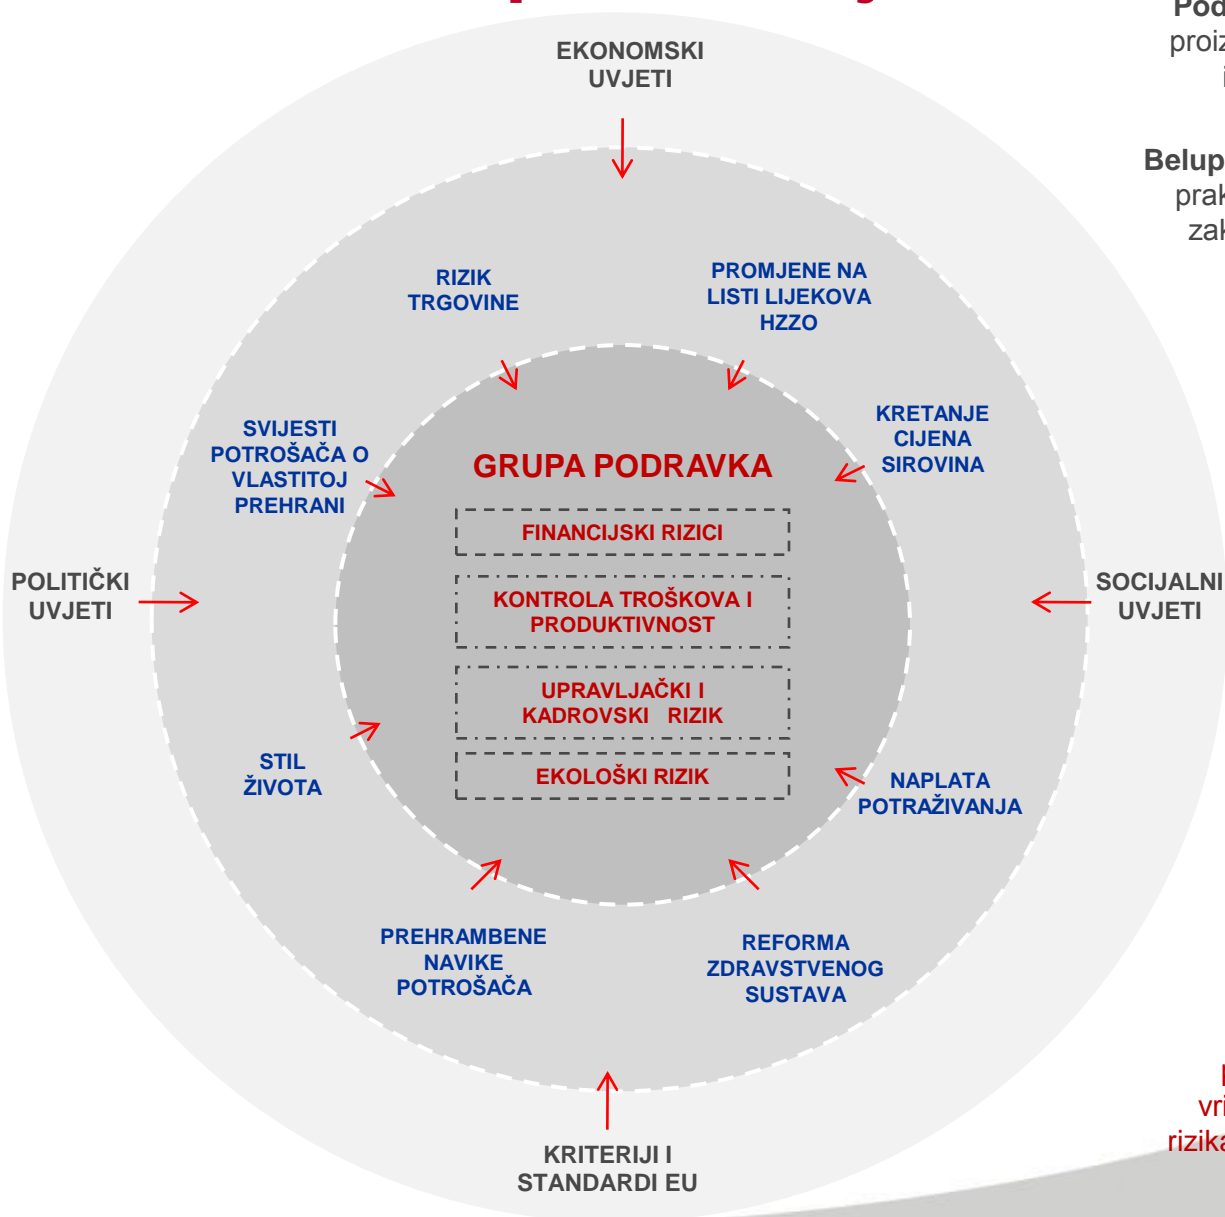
EKONOMSKI UVJETI

RIZIK TRGOVINE

PROMJENE NA LISTI LIJEKOVA HZZO

SVIJESTI POTROŠAČA O VLASTITOJ PREHRANI

KRETANJE CIJENA SIROVINA

GRUPA PODRAVKA

FINANCIJSKI RIZICI

KONTROLA TROŠKOVA I PRODUKTIVNOST

UPRAVLJAČKI I KADROVSKI RIZIK

EKOLOŠKI RIZIK

POLITIČKI UVJETI

SOCIJALNI UVJETI

STIL ŽIVOTA

NAPLATA POTRAŽIVANJA

PREHRAMBENE NAVIKE POTROŠAČA

REFORMA ZDRAVSTVENOG SUSTAVA

KRITERIJI I STANDARDI EU

Pod
proiz
i

Belup
prak
zak

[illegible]
vri
rizika